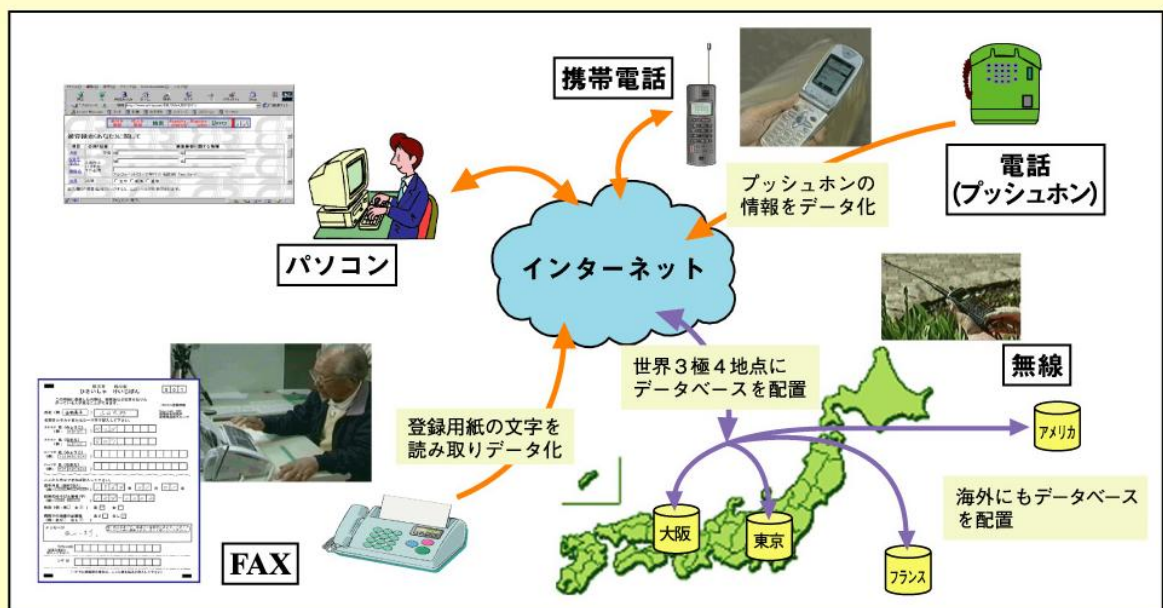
携帯電話

電話
(プッシュホン)

プッシュホンの
情報をデータ化

パソコン

インターネット

無線

世界３極４地点に
データベースを配置

登録用紙の文字を
読み取りデータ化

アメリカ

海外にもデータベース
を配置

大阪

東京

フランス

FAX